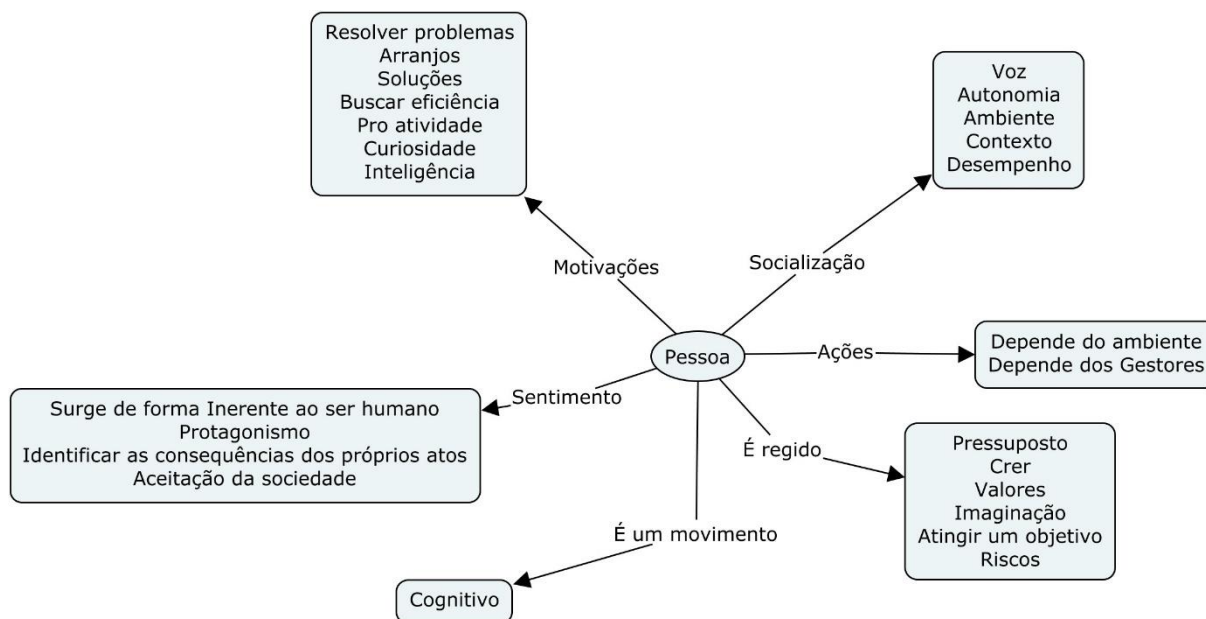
Resolver problemas
Arranjos
Soluções
Buscar eficiência
Pro atividade
Curiosidade
Inteligência

Voz
Autonomia
Ambiente
Contexto
Desempenho

Motivações

Socialização

Pessoa

Ações

Depende do ambiente
Depende dos Gestores

Sentimento

Surge de forma Inerente ao ser humano
Protagonismo
Identificar as consequências dos próprios atos
Aceitação da sociedade

É regido

Pressuposto
Crer
Valores
Imaginação
Atingir um objetivo
Riscos

É um movimento

Cognitivo